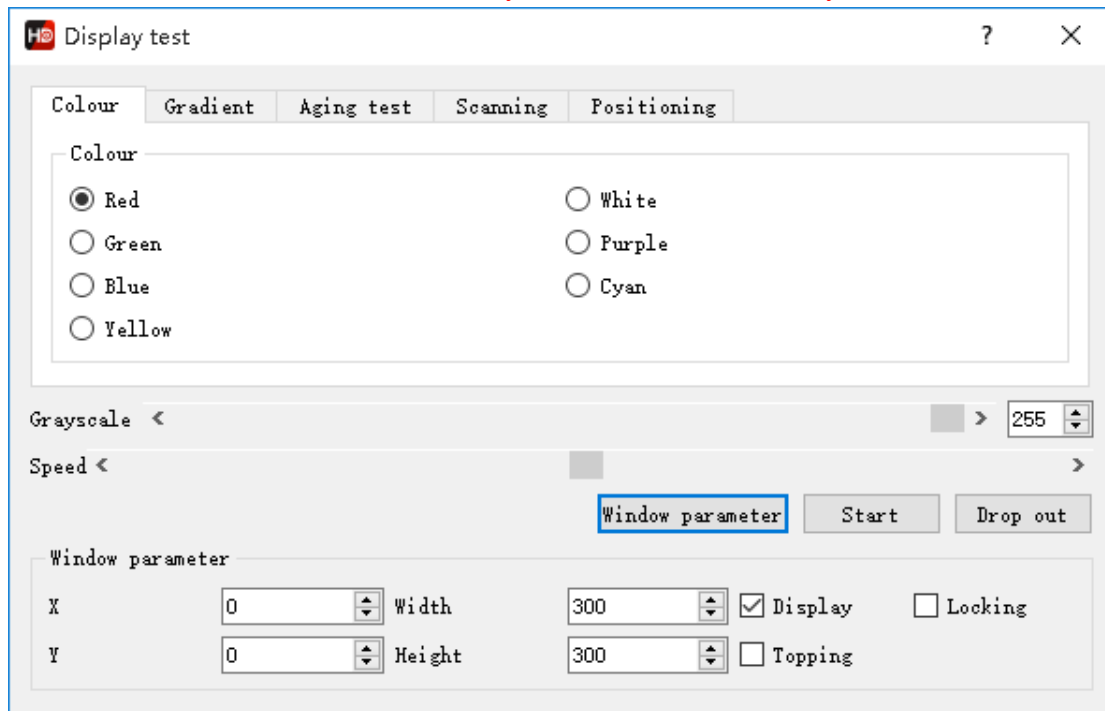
Display test

?

Colour | Gradient | Aging test | Scanning | Positioning

Colour

Red
Green
Blue
Yellow
White
Purple
Cyan

Grayscale

255

Speed

Window parameter | Start | Drop out

Window parameter

X 0 Width 300 Display Locking

Y 0 Height 300 Topping